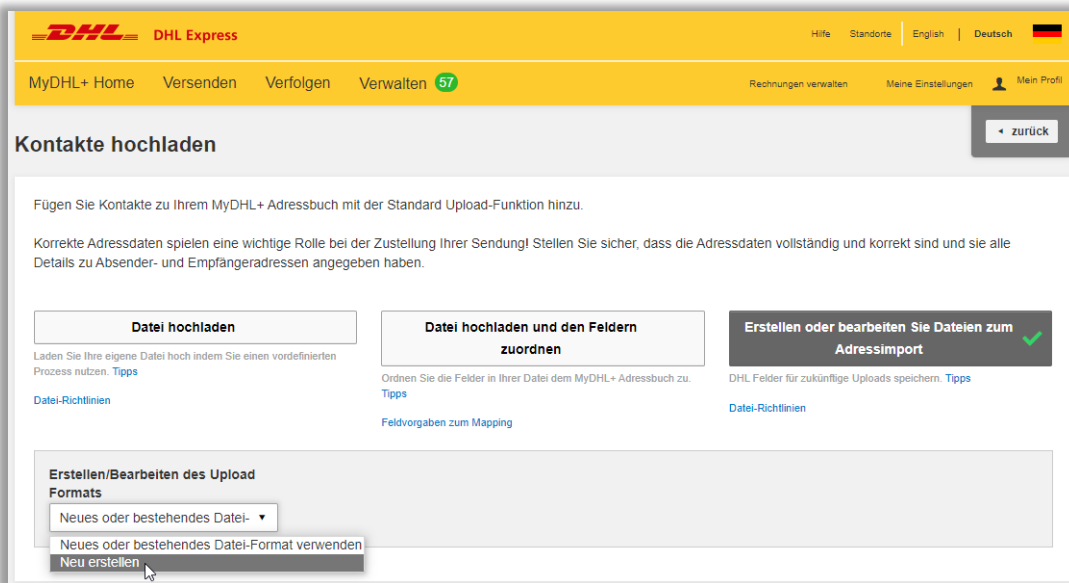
DHL DHL Express

Hilfe Standorte English | Deutsch

MyDHL+ Home Versenden Verfolgen Verwalten 57

Rechnungen verwalten Meine Einstellungen Mein Profil

Kontakte hochladen

◂ zurück

Fügen Sie Kontakte zu Ihrem MyDHL+ Adressbuch mit der Standard Upload-Funktion hinzu.

Korrekte Adressdaten spielen eine wichtige Rolle bei der Zustellung Ihrer Sendung! Stellen Sie sicher, dass die Adressdaten vollständig und korrekt sind und sie alle Details zu Absender- und Empfängeradressen angegeben haben.

Datei hochladen

Laden Sie Ihre eigene Datei hoch indem Sie einen vordefinierten Prozess nutzen. Tipps

Datei-Richtlinien

Datei hochladen und den Feldern zuordnen

Ordnen Sie die Felder in Ihrer Datei dem MyDHL+ Adressbuch zu. Tipps

Feldvorgaben zum Mapping

Erstellen oder bearbeiten Sie Dateien zum Adressimport

DHL Felder für zukünftige Uploads speichern. Tipps

Datei-Richtlinien

Erstellen/Bearbeiten des Upload Formats

Neues oder bestehendes Datei- ▾

Neues oder bestehendes Datei-Format verwenden

Neu erstellen